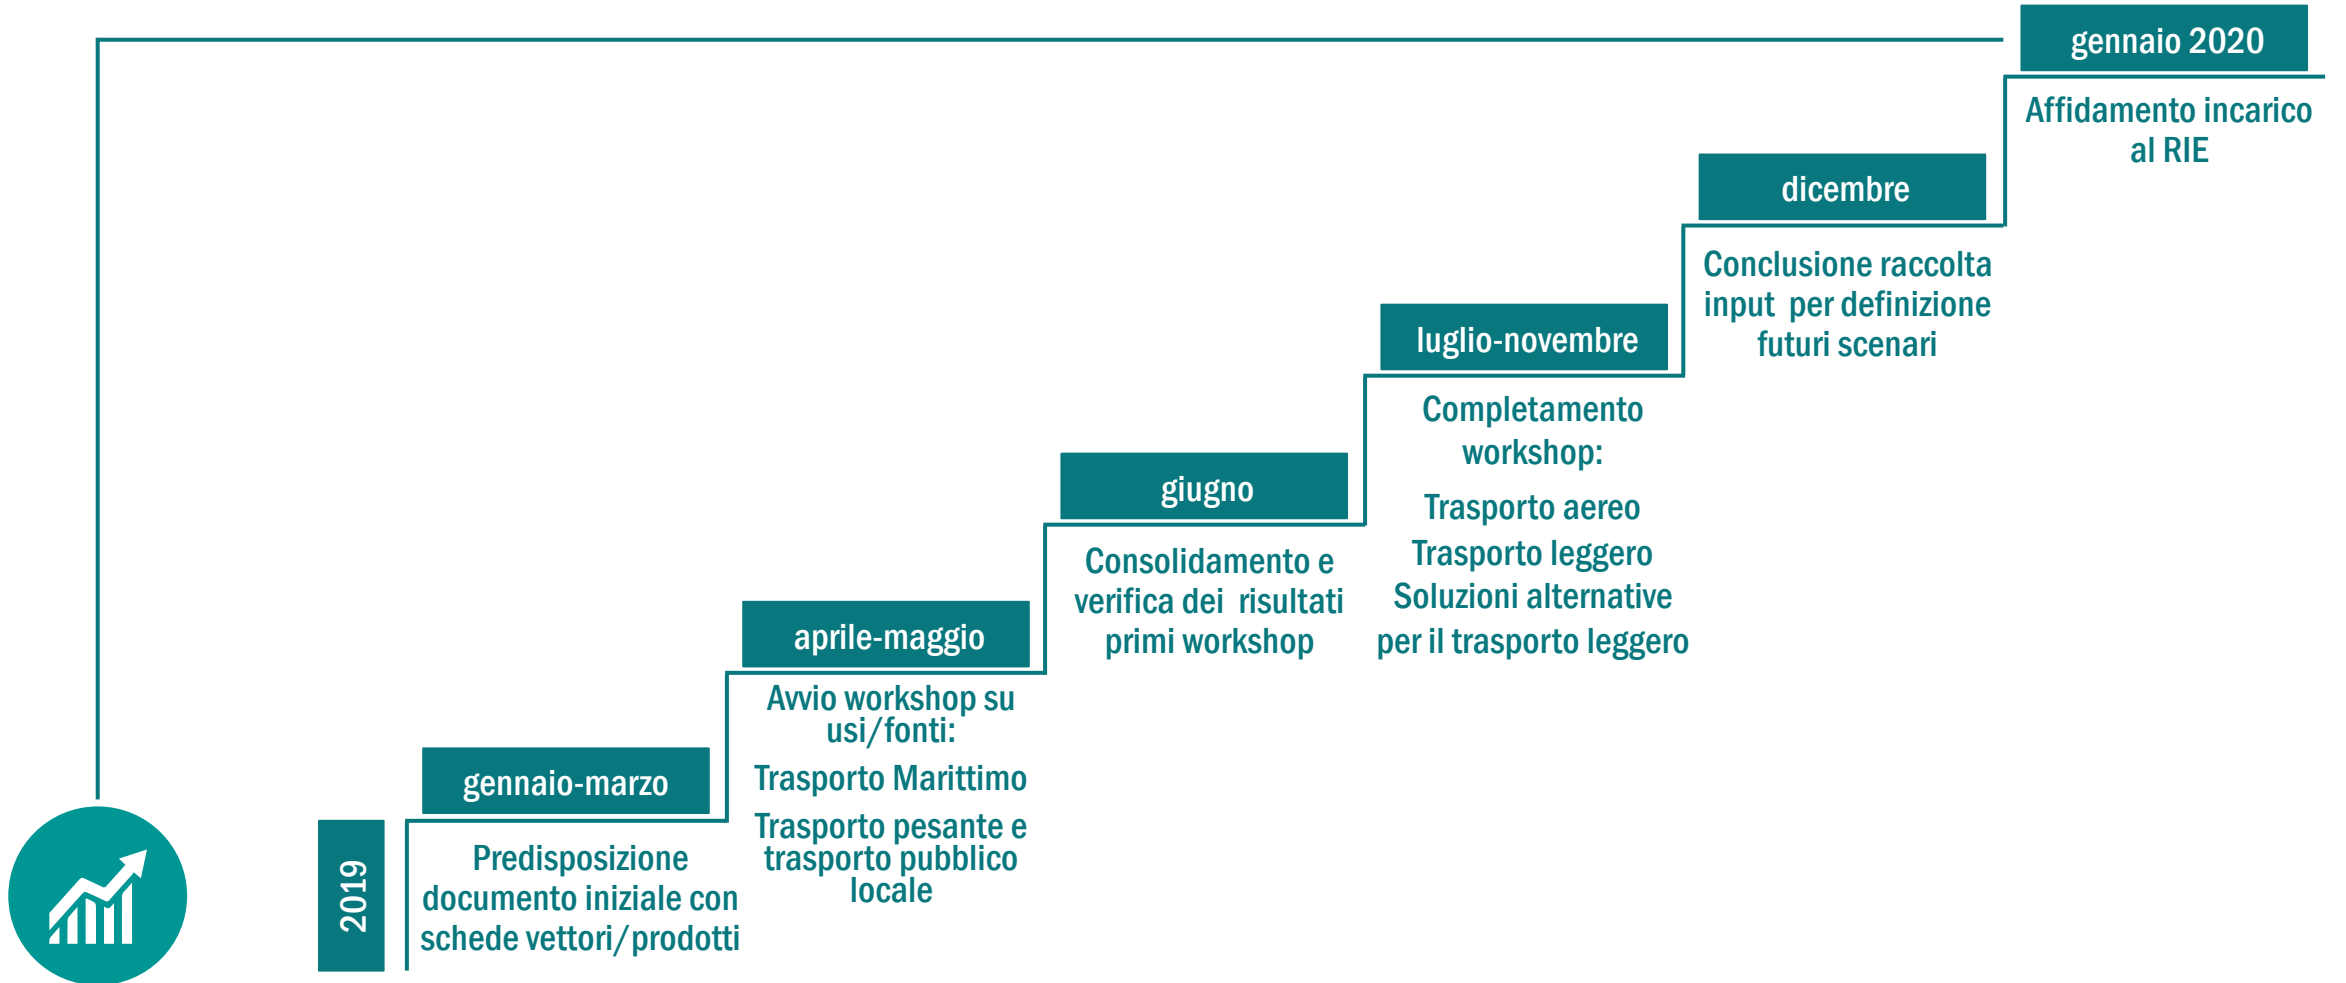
2019

gennaio-marzo

Predisposizione documento iniziale con schede vettori/prodotti

aprile-maggio

Avvio workshop su usi/fonti:

Trasporto Marittimo

Trasporto pesante e trasporto pubblico locale

giugno

Consolidamento e verifica dei risultati primi workshop

luglio-novembre

Completamento workshop:

Trasporto aereo

Trasporto leggero

Soluzioni alternative per il trasporto leggero

dicembre

Conclusione raccolta input per definizione futuri scenari

gennaio 2020

Affidamento incarico al RIE